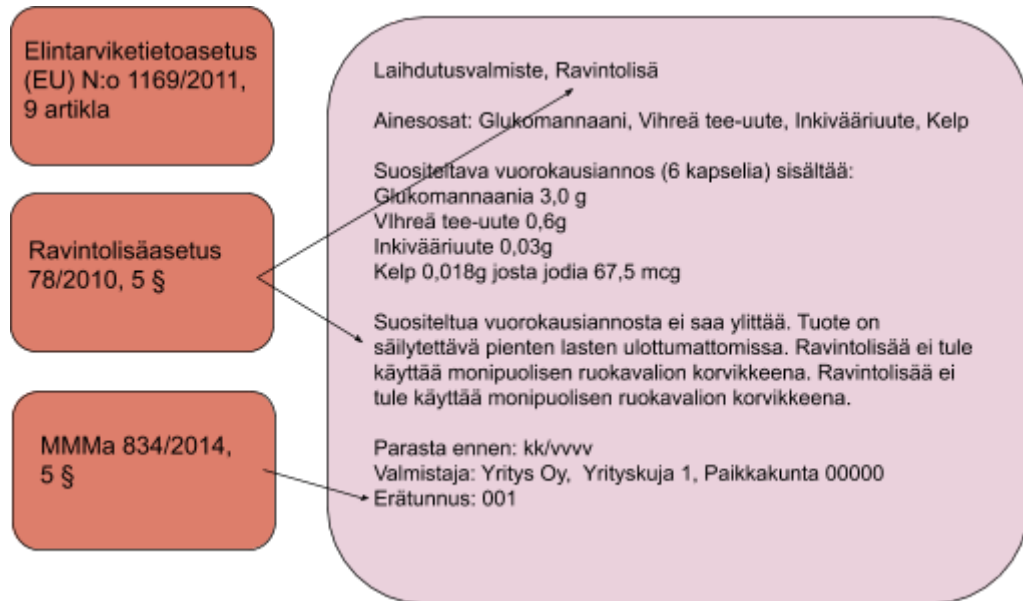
Elintarviketietoasetus (EU) N:o 1169/2011, 9 artikla

Ravintolisäasetus 78/2010, 5 §

MMMa 834/2014, 5 §

Laihdutusvalmiste, Ravintolisä

Ainesosat: Glukomannaani, Vihreä tee-uute, Inkivääriuute, Kelp

Suositeltava vuorokausiannos (6 kapselia) sisältää:
Glukomannaania 3,0 g
Vihreä tee-uute 0,6g
Inkivääriuute 0,03g
Kelp 0,018g josta jodia 67,5 mcg

Suositeltua vuorokausiannosta ei saa ylittää. Tuote on säilytettävä pienten lasten ulottumattomissa. Ravintolisää ei tule käyttää monipuolisen ruokavalion korvikkeena. Ravintolisää ei tule käyttää monipuolisen ruokavalion korvikkeena.

Parasta ennen: kk/vvvv
Valmistaja: Yritys Oy, Yrityskuja 1, Paikkakunta 00000
Erätunnus: 001